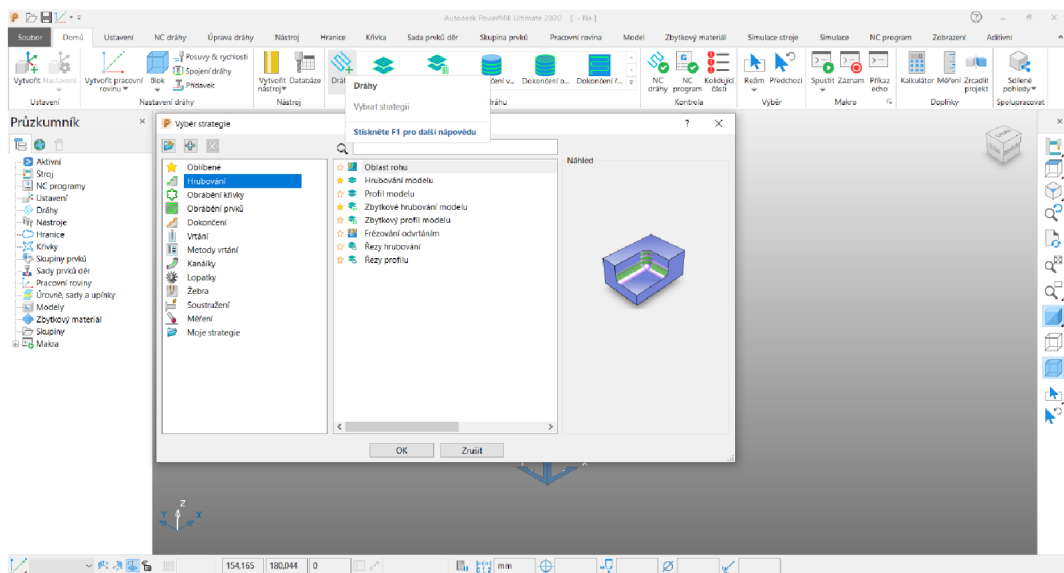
Autodesk PowerMill Ultimate 2020 [ - Nx ]

Soubor Domů Ustavení NC dráhy Úprava dráhy Nástroj Hranice Křivka Sada prvků děr Skupina prvků Pracovní rovina Model Zbytkový materiál Simulace stroje Simulace NC program Zobrazení Aditivní

Vytvořit Nastavení Vytvořit pracovní rovinu Blok Posuvy & rychlosti Spojení dráhy Přídavek Vytvořit nástroj Databáze Dráhy čení v... Dokončení o... Dokončení r... NC dráhy NC program Kolidující části Režim Předchozí Spustit Záznam Příkaz echo Kalkulátor Měření Zrcadlit projekt Sdílené pohledy

Ustavení Nastavení dráhy Nástroj ráhu Kontrola Výběr Makro Doplňky Spolupracovat

Dráhy
Vybrat strategii
Stiskněte F1 pro další nápovědu

Průzkumník
Aktivní
Stroj
NC programy
Ustavení
Dráhy
Nástroje
Hranice
Křivky
Skupiny prvků
Sady prvků děr
Pracovní roviny
Úrovně, sady a upínky
Modely
Zbytkový materiál
Skupiny
Makra

Výběr strategie ? X
Oblíbené
Hrubování
Obrábění křivky
Obrábění prvků
Dokončení
Vrtání
Metody vrtání
Kanálky
Lopatky
Žebra
Soustružení
Měření
Moje strategie

Oblast rohu
Hrubování modelu
Profil modelu
Zbytkové hrubování modelu
Zbytkový profil modelu
Frézování odvrtáním
Řezy hrubování
Řezy profilu

Náhled

OK Zrušit

154,165 180,044 0 mm